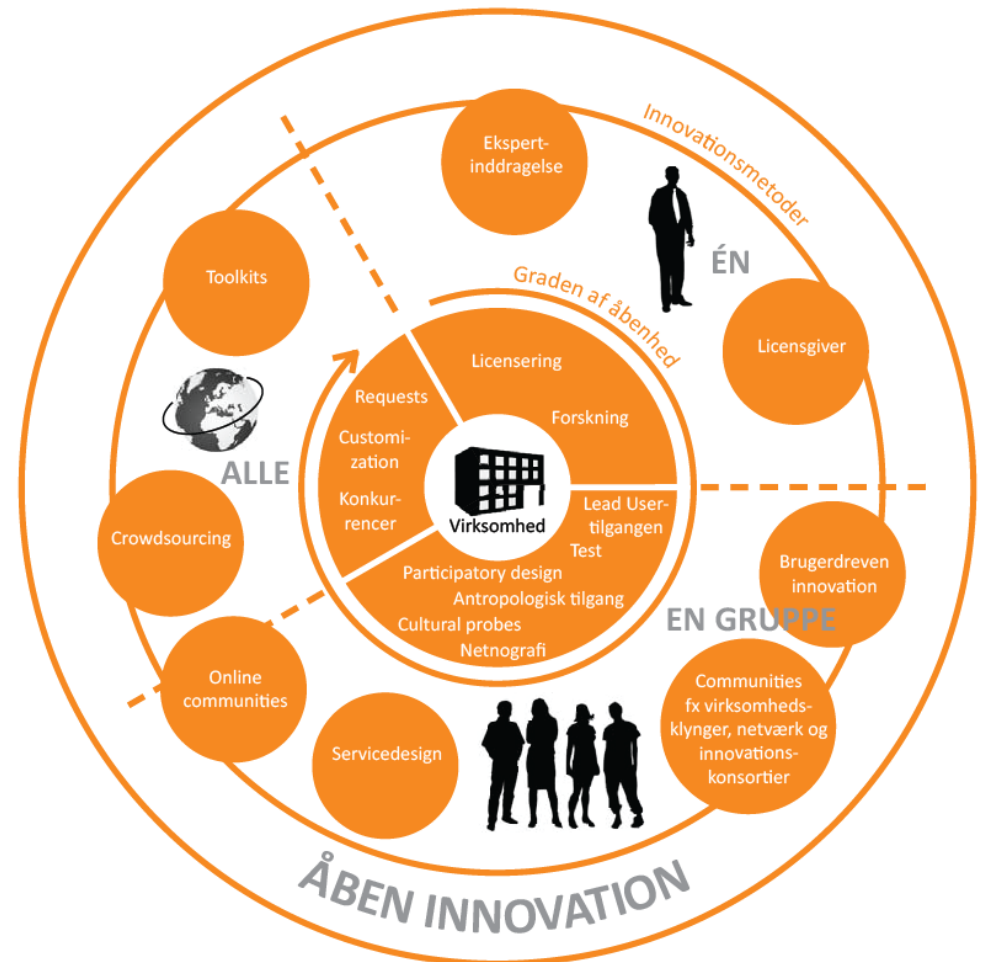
Innovationsmetoder

Ekspertinddragelse

ÉN

Licensgiver

Toolkits

Graden af åbenhed

Licensering

Forskning

Requests

Customization

Konkurrencer

ALLE

Virksomhed

Lead User-tilgangen

Test

Participatory design

Antropologisk tilgang

Cultural probes

Netnografi

Crowdsourcing

Brugerdreven innovation

EN GRUPPE

Online communities

Communities fx virksomhedsklynger, netværk og innovationskonsortier

Servicedesign

ÅBEN INNOVATION